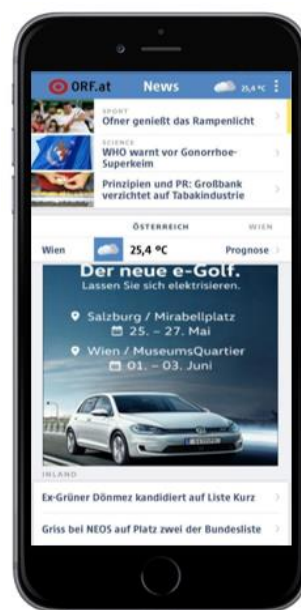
ORF.at News 25,4 °C

SPORT
Ofner genießt das Rampenlicht

SCIENCE
WHO warnt vor Gonorrhoe-Superkeim

Prinzipien und PR: Großbank verzichtet auf Tabakindustrie

ÖSTERREICH WIEN

Wien 25,4 °C Prognose

Der neue e-Golf.
Lassen Sie sich elektrisieren.

Salzburg / Mirabellplatz
25. – 27. Mai

Wien / MuseumsQuartier
01. – 03. Juni

INLAND

Ex-Grüner Dönmez kandidiert auf Liste Kurz

Griss bei NEOS auf Platz zwei der Bundesliste